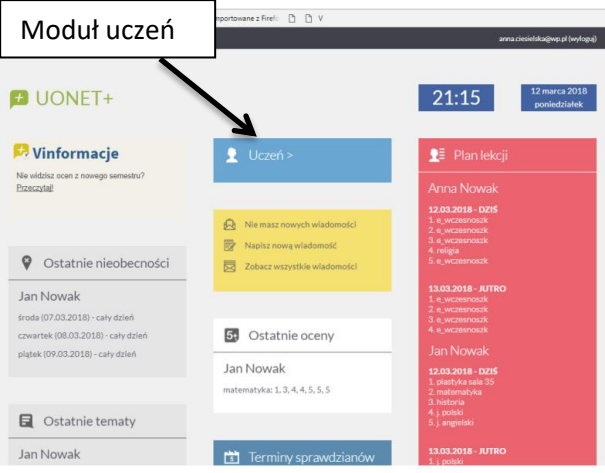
Moduł uczeń

mportowane z Firef

anna.ciesielska@wp.pl (wyloguj)

UONET+

21:15

12 marca 2018
poniedziałek

Vinformacje

Nie widzisz ocen z nowego semestru?
Przeczytaj!

Uczeń >

Plan lekcji

Anna Nowak

12.03.2018 - DZIŚ
1. e_wczesnoszk
2. e_wczesnoszk
3. e_wczesnoszk
4. religia
5. e_wczesnoszk

Nie masz nowych wiadomości
Napisz nową wiadomość
Zobacz wszystkie wiadomości

Ostatnie nieobecności

Jan Nowak

środa (07.03.2018) - cały dzień
czwartek (08.03.2018) - cały dzień
piątek (09.03.2018) - cały dzień

13.03.2018 - JUTRO
1. e_wczesnoszk
2. e_wczesnoszk
3. e_wczesnoszk
4. e_wczesnoszk

Ostatnie oceny

Jan Nowak

matematyka: 1, 3, 4, 4, 5, 5, 5

Jan Nowak

12.03.2018 - DZIŚ
1. plastyka sala 35
2. matematyka
3. historia
4. j. polski
5. j. angielski

Ostatnie tematy

Jan Nowak

Terminy sprawdzianów

13.03.2018 - JUTRO
1. j. polski